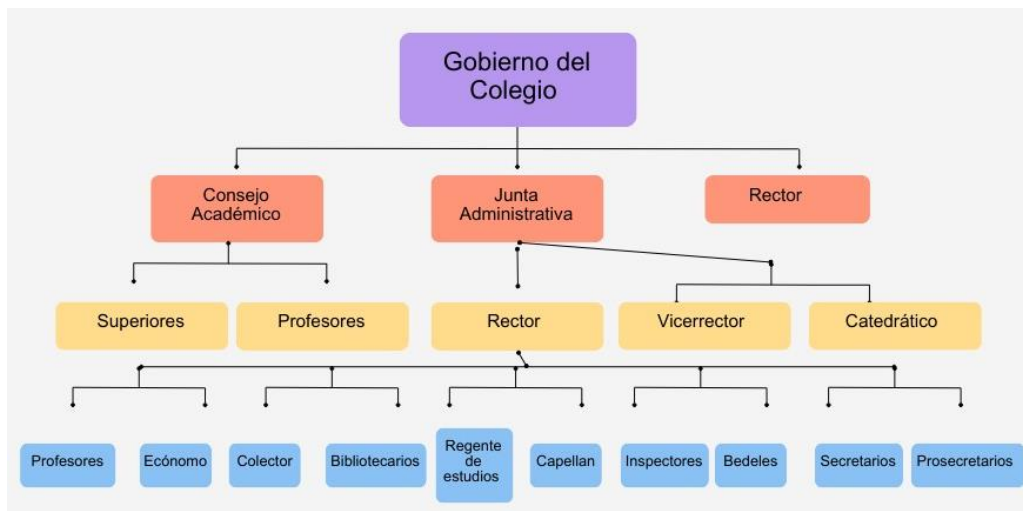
Gobierno del Colegio

Consejo Académico

Junta Administrativa

Rector

Superiores

Profesores

Rector

Vicerrector

Catedrático

Profesores

Ecónomo

Colector

Bibliotecarios

Regente de estudios

Capellan

Inspectores

Bedeles

Secretarios

Prosecretarios